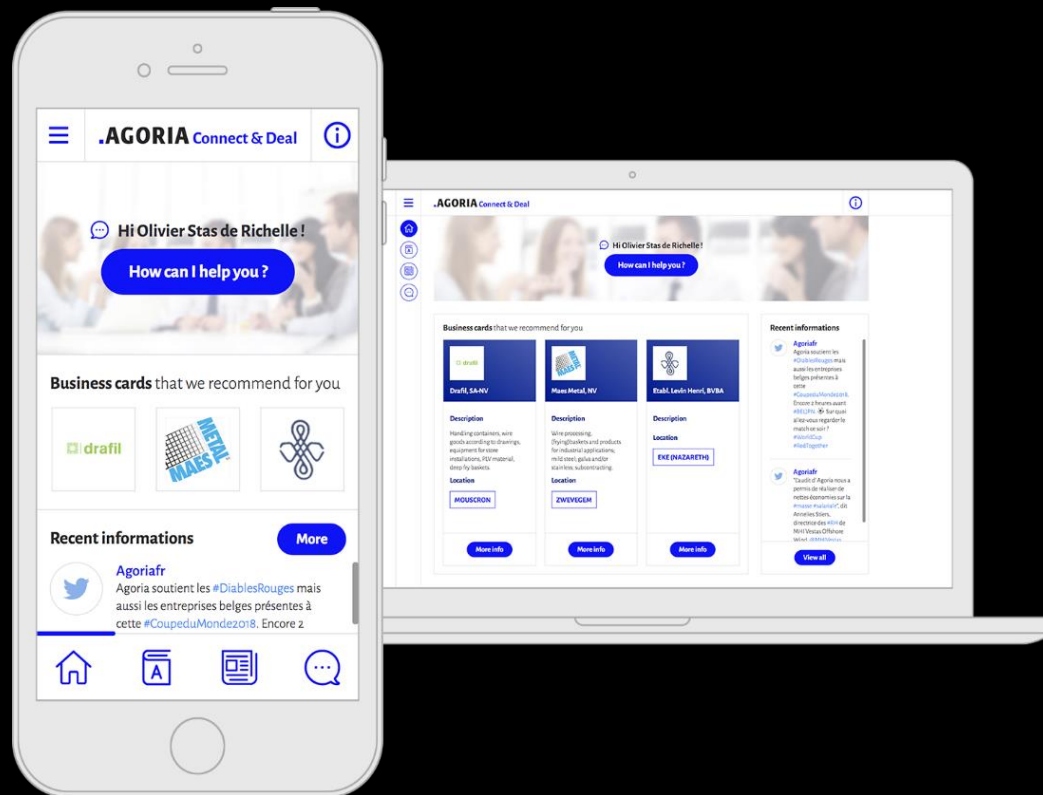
.AGORIA Connect & Deal

Hi Olivier Stas de Richelle !

How can I help you ?

Business cards that we recommend for you

drafil

METAL MAES

Recent informations

More

Agoriafr
Agoria soutient les #DiablesRouges mais aussi les entreprises belges présentes à cette #CoupeduMonde2018. Encore 2

.AGORIA Connect & Deal

Hi Olivier Stas de Richelle !

How can I help you ?

Business cards that we recommend for you

drafil

Drafil, SA-NV

Description

Handling containers, wire goods according to drawings, equipment for store installations, PLV material, deep fry baskets

Location

MOUSCRON

More info

Maes Metal, NV

Description

Wire processing, (frying)baskets and products for industrial applications, mild steel, galva and/or stainless, subcontracting.

Location

ZWEVEGEM

More info

Etabl. Levin Henri, BVBA

Description

Location

EKE (NAZARETH)

More info

Recent informations

Agoriafr
Agoria soutient les #DiablesRouges mais aussi les entreprises belges présentes à cette #CoupeduMonde2018. Encore 4 heures avant #BELPN. Sur quoi allez-vous regarder le match ce soir ? #WorldCup #RedTogether

Agoriafr
"Gaudit d'Agoria nous a permis de réaliser de nettes économies sur la #masse #salariale", dit Anneleis Stiers, directrice des #RH de MHI Vestas Offshore Wind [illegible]

View all